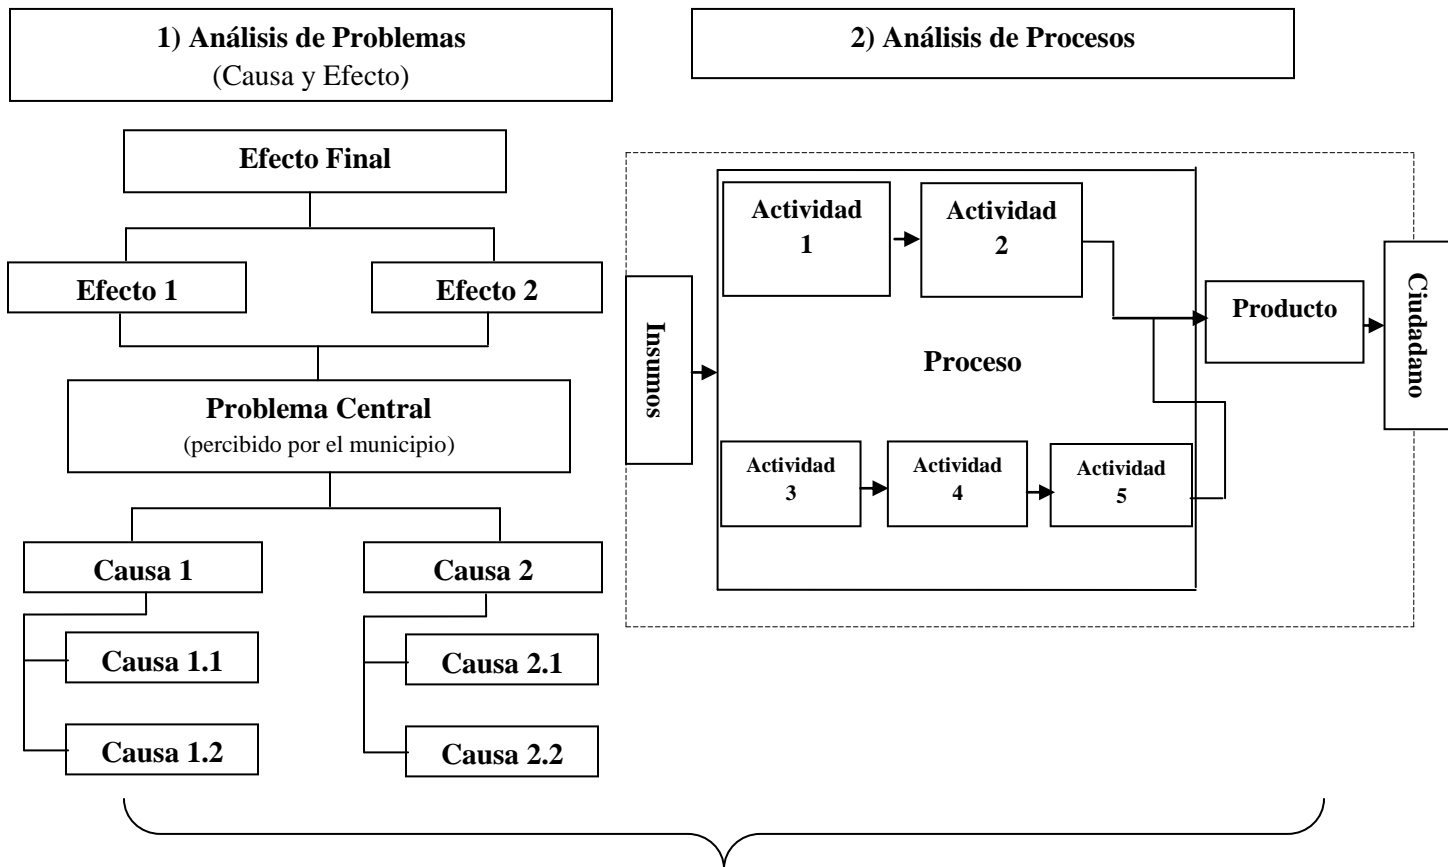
1) Análisis de Problemas
(Causa y Efecto)

2) Análisis de Procesos

Efecto Final

Efecto 1

Efecto 2

Problema Central
(percibido por el municipio)

Causa 1

Causa 2

Causa 1.1

Causa 1.2

Causa 2.1

Causa 2.2

Insumos

Actividad 1

Actividad 2

Proceso

Actividad 3

Actividad 4

Actividad 5

Producto

Ciudadano